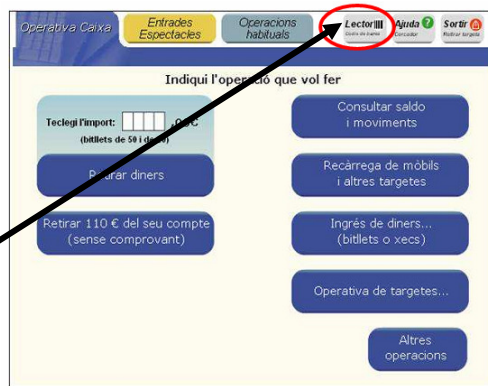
Operativa Caixa

Entrades Espectacles

Operacions habituals

Lector Gestió de barres

Ajuda Consultar

Sortir Retirar targeta

Indiqui l'operació que vol fer

Teclegi l'import: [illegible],00€

(bitllets de 50 i de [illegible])

Retirar diners

Retirar 110 € del seu compte (sense comprovant)

Consultar saldo i moviments

Recàrrega de mòbils i altres targetes

Ingrés de diners... (bitllets o xecs)

Operativa de targetes...

Altres operacions